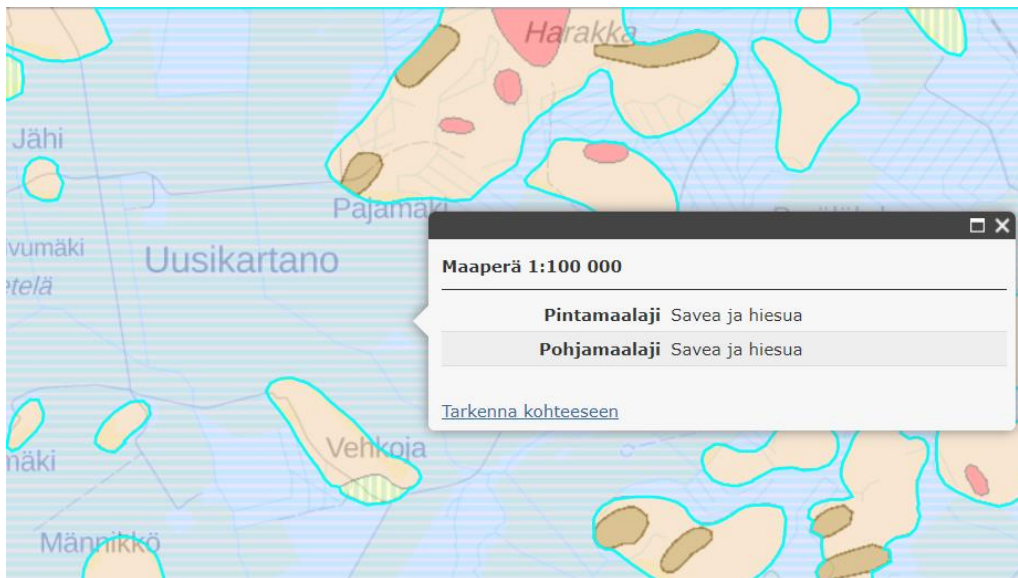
Harakka

Jähi

Pajamäki

vumäki

Uusikartano

etelä

Maaperä 1:100 000

| | |
|---|---|
| Pintamaalaji | Savea ja hiesua |
| Pohjamaalaji | Savea ja hiesua |

Tarkenna kohteeseen

mäki

Vehkoja

Männikkö